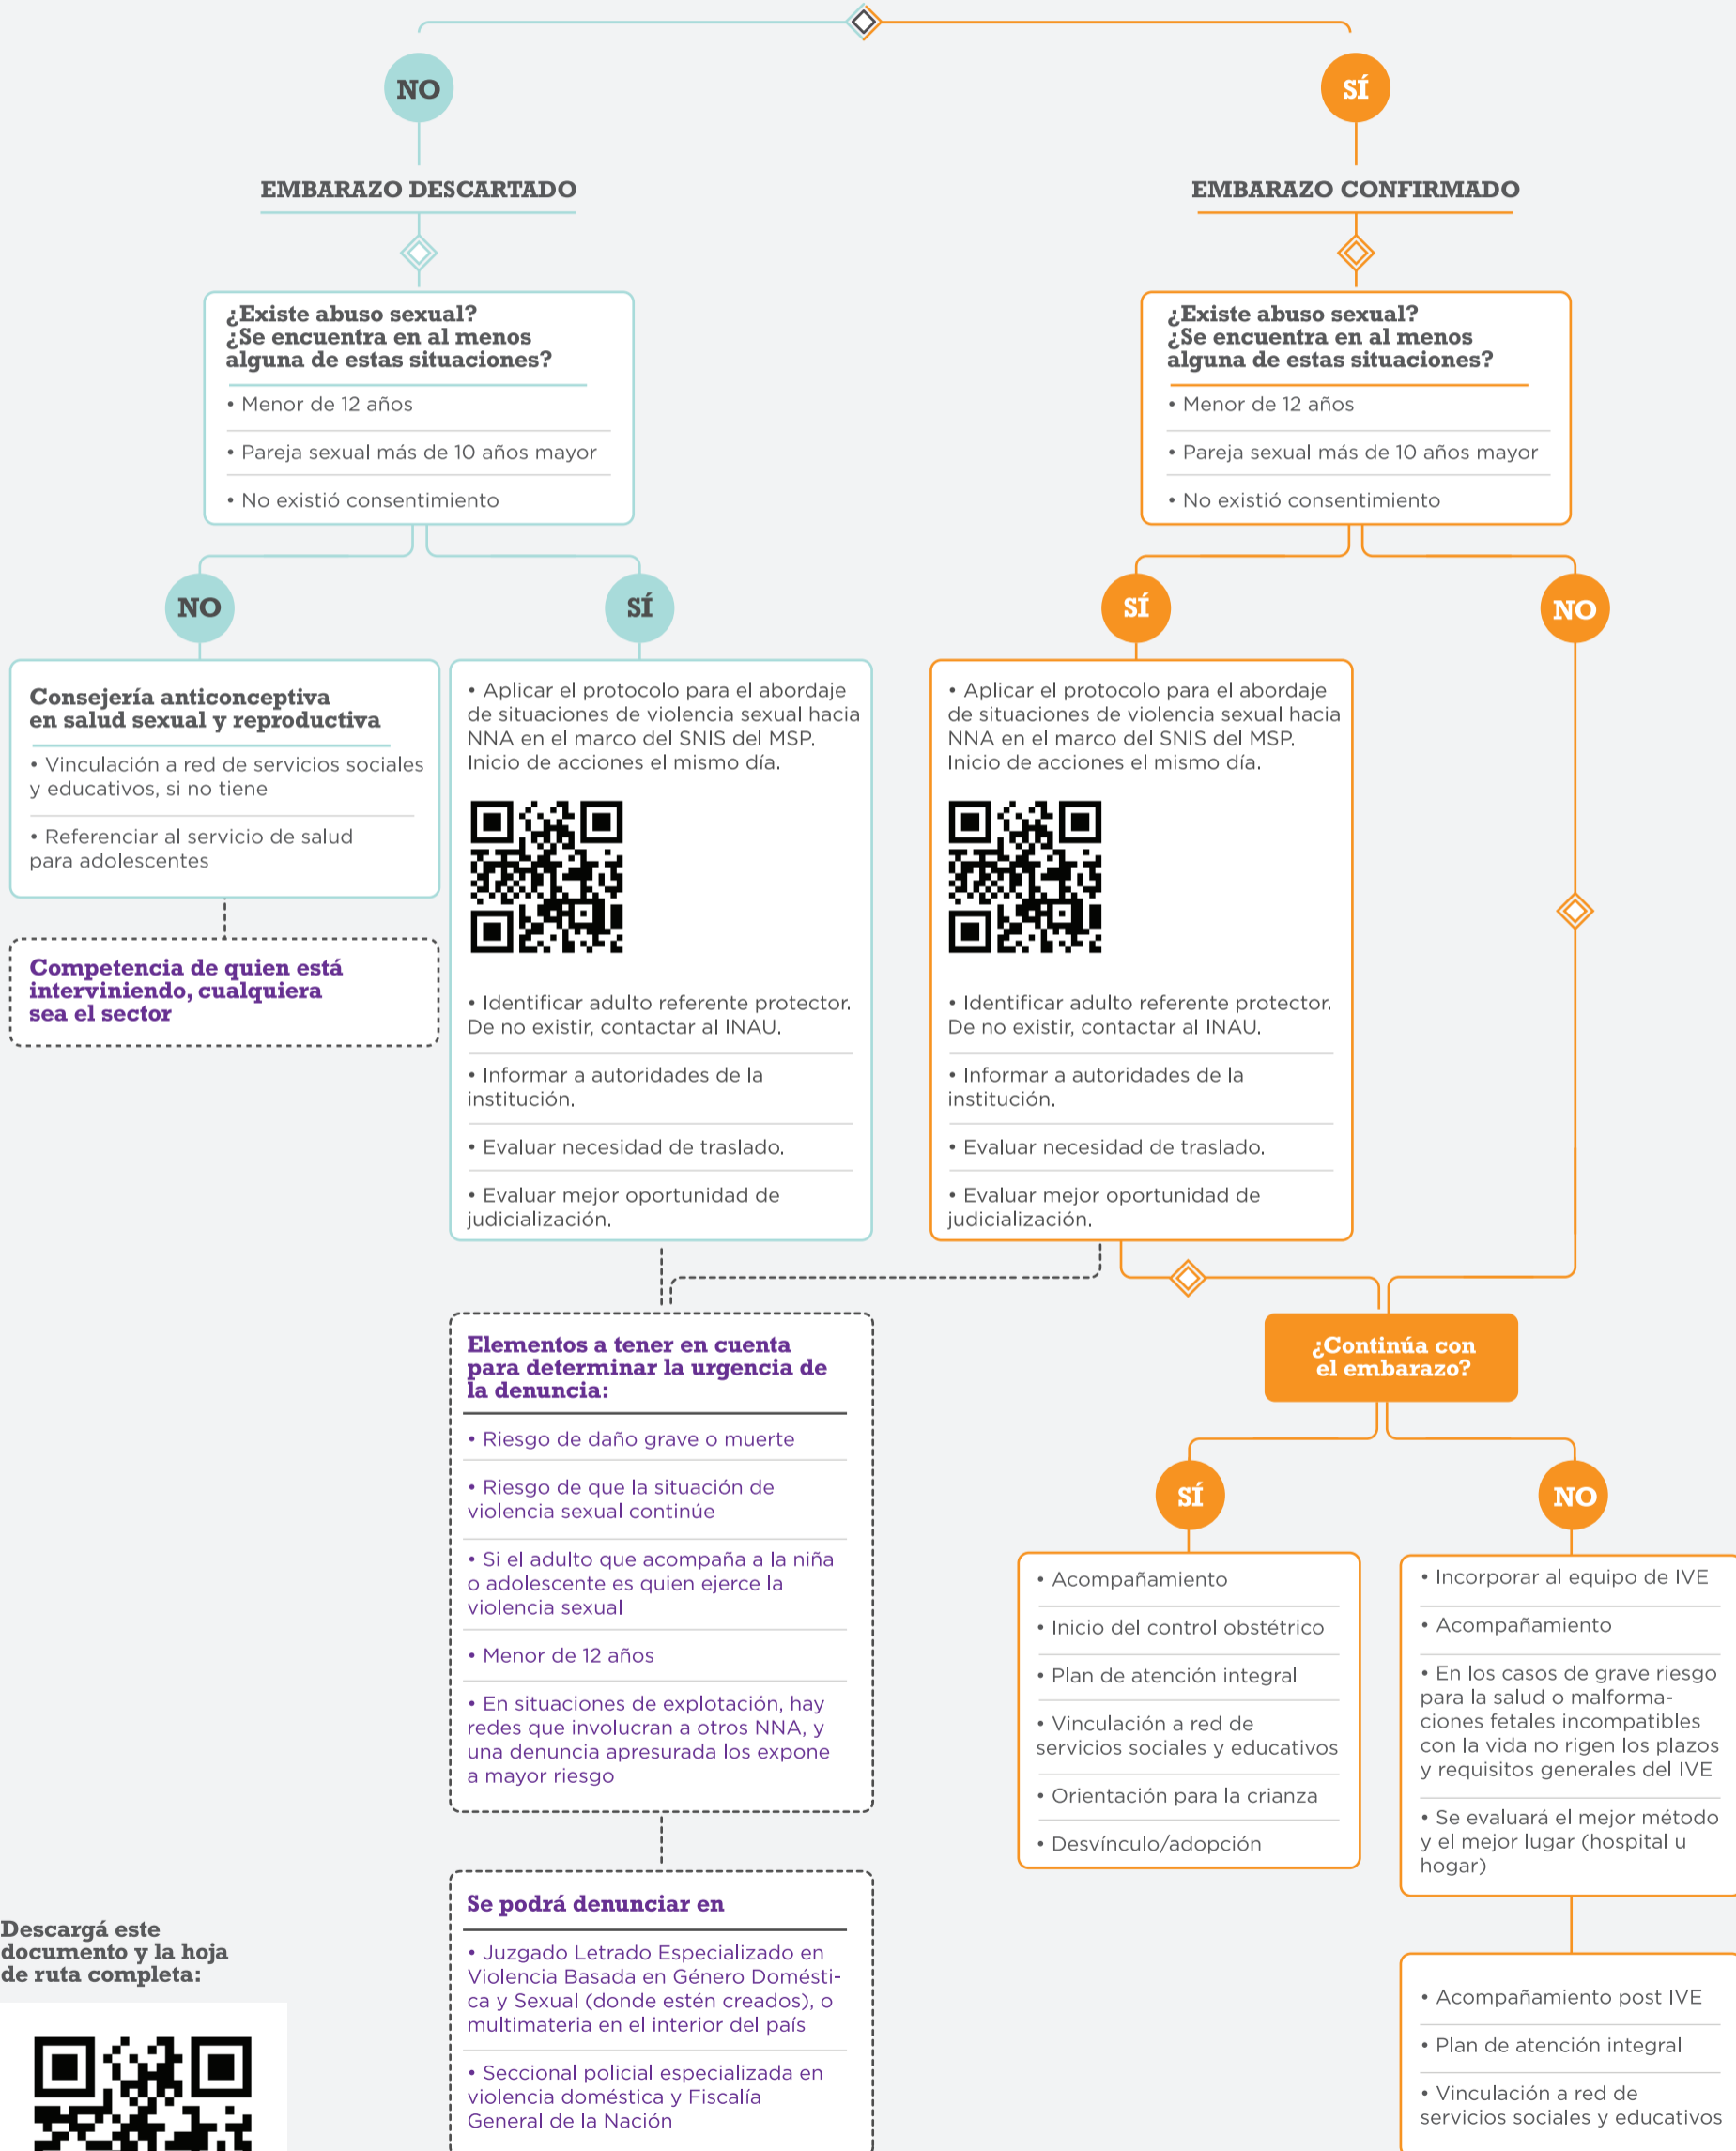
NO

EMBARAZO DESCARTADO

¿Existe abuso sexual? ¿Se encuentra en al menos alguna de estas situaciones?

• Menor de 12 años

• Pareja sexual más de 10 años mayor

• No existió consentimiento

NO

Consejería anticonceptiva en salud sexual y reproductiva

• Vinculación a red de servicios sociales y educativos, si no tiene

• Referenciar al servicio de salud para adolescentes

Competencia de quien está interviniendo, cualquiera sea el sector

SÍ

• Aplicar el protocolo para el abordaje de situaciones de violencia sexual hacia NNA en el marco del SNIS del MSP. Inicio de acciones el mismo día.

• Identificar adulto referente protector. De no existir, contactar al INAU.

• Informar a autoridades de la institución.

• Evaluar necesidad de traslado.

• Evaluar mejor oportunidad de judicialización.

SÍ

EMBARAZO CONFIRMADO

¿Existe abuso sexual? ¿Se encuentra en al menos alguna de estas situaciones?

• Menor de 12 años

• Pareja sexual más de 10 años mayor

• No existió consentimiento

SÍ

• Aplicar el protocolo para el abordaje de situaciones de violencia sexual hacia NNA en el marco del SNIS del MSP. Inicio de acciones el mismo día.

• Identificar adulto referente protector. De no existir, contactar al INAU.

• Informar a autoridades de la institución.

• Evaluar necesidad de traslado.

• Evaluar mejor oportunidad de judicialización.

NO

Elementos a tener en cuenta para determinar la urgencia de la denuncia:

• Riesgo de daño grave o muerte

• Riesgo de que la situación de violencia sexual continúe

• Si el adulto que acompaña a la niña o adolescente es quien ejerce la violencia sexual

• Menor de 12 años

• En situaciones de explotación, hay redes que involucran a otros NNA, y una denuncia apresurada los expone a mayor riesgo

Se podrá denunciar en

• Juzgado Letrado Especializado en Violencia Basada en Género Doméstica y Sexual (donde estén creados), o multimateria en el interior del país

• Seccional policial especializada en violencia doméstica y Fiscalía General de la Nación

¿Continúa con el embarazo?

SÍ

• Acompañamiento

• Inicio del control obstétrico

• Plan de atención integral

• Vinculación a red de servicios sociales y educativos

• Orientación para la crianza

• Desvínculo/adopción

NO

• Incorporar al equipo de IVE

• Acompañamiento

• En los casos de grave riesgo para la salud o malformaciones fetales incompatibles con la vida no rigen los plazos y requisitos generales del IVE

• Se evaluará el mejor método y el mejor lugar (hospital u hogar)

• Acompañamiento post IVE

• Plan de atención integral

• Vinculación a red de servicios sociales y educativos

Descargá este documento y la hoja de ruta completa: